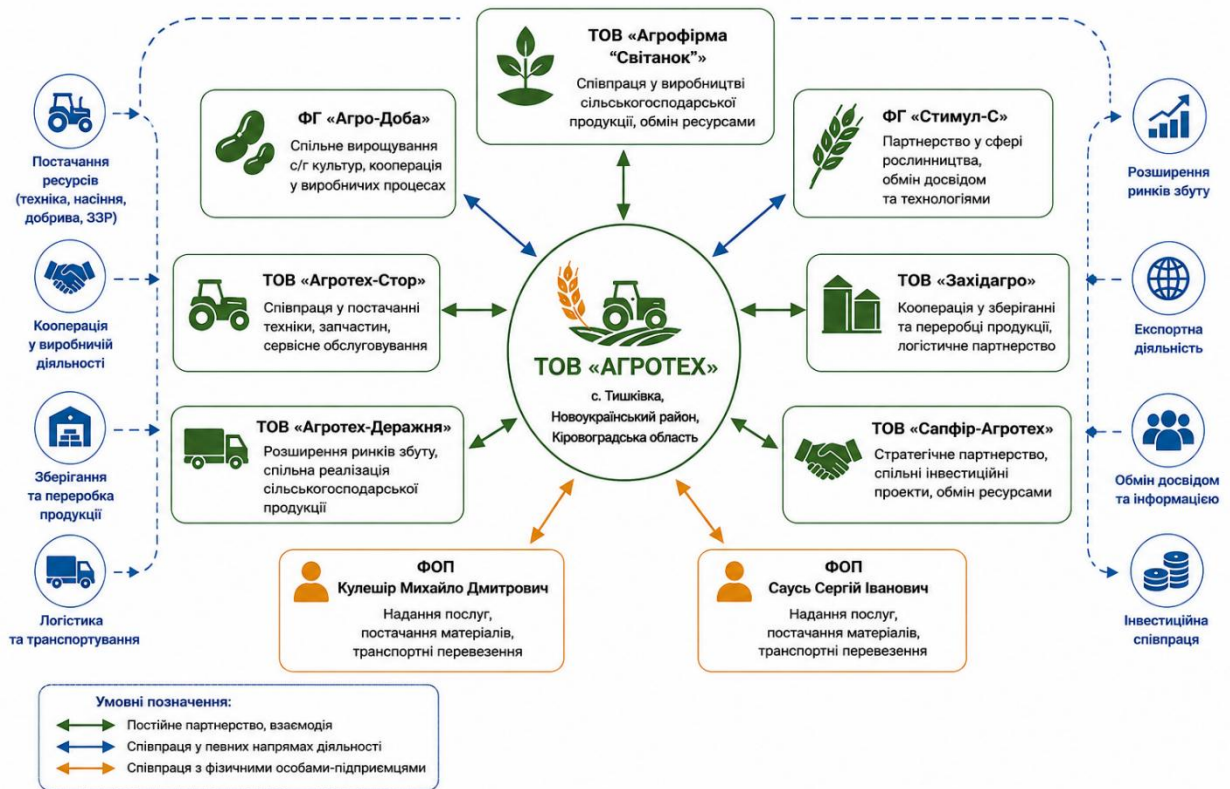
ТОВ «Агрофірма "Світанок"»
Співпраця у виробництві сільськогосподарської продукції, обмін ресурсами

ФГ «Агро-Доба»
Спільне вирощування с/г культур, кооперація у виробничих процесах

ФГ «Стимул-С»
Партнерство у сфері рослинництва, обмін досвідом та технологіями

Постачання ресурсів (техніка, насіння, добрива, ЗЗР)

Кооперація у виробничій діяльності

Зберігання та переробка продукції

Логістика та транспортування

Розширення ринків збуту

Експортна діяльність

Обмін досвідом та інформацією

Інвестиційна співпраця

ТОВ «Агротех-Стор»
Співпраця у постачанні техніки, запчастин, сервісне обслуговування

ТОВ «Західагро»
Кооперація у зберіганні та переробці продукції, логістичне партнерство

ТОВ «АГРОТЕХ»
с. Тишківка, Новоукраїнський район, Кіровоградська область

ТОВ «Агротех-Деражня»
Розширення ринків збуту, спільна реалізація сільськогосподарської продукції

ТОВ «Сапфір-Агротех»
Стратегічне партнерство, спільні інвестиційні проекти, обмін ресурсами

ФОП
Кулешір Михайло Дмитрович
Надання послуг, постачання матеріалів, транспортні перевезення

ФОП
Саусь Сергій Іванович
Надання послуг, постачання матеріалів, транспортні перевезення

Умовні позначення:
Постійне партнерство, взаємодія
Співпраця у певних напрямах діяльності
Співпраця з фізичними особами-підприємцями